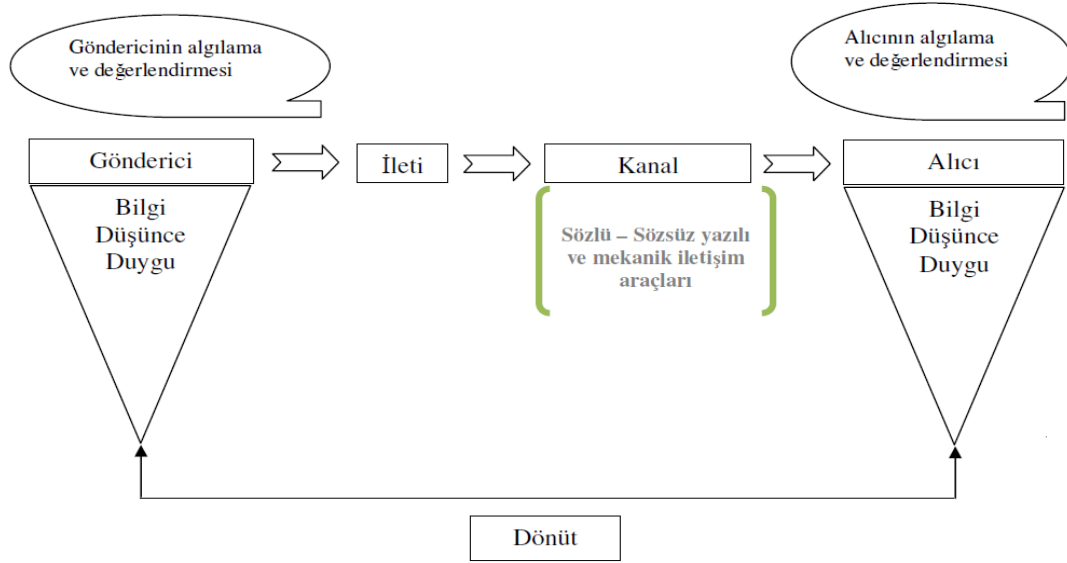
Göndericinin algılama ve değerlendirmesi

Alıcının algılama ve değerlendirmesi

Gönderici

Bilgi
Düşünce
Duygu

İleti

Kanal

Sözlü – Sözsüz yazılı ve mekanik iletişim araçları

Alıcı

Bilgi
Düşünce
Duygu

Dönüt